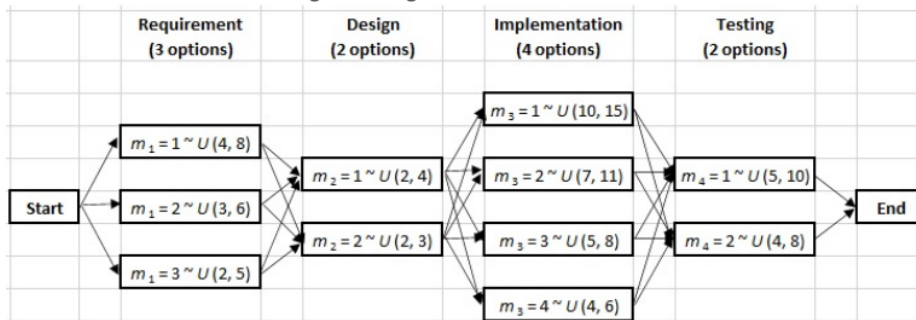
Requirement (3 options)

Design (2 options)

Implementation (4 options)

Testing (2 options)

Start

$m_1 = 1 \sim U(4, 8)$

$m_1 = 2 \sim U(3, 6)$

$m_1 = 3 \sim U(2, 5)$

$m_2 = 1 \sim U(2, 4)$

$m_2 = 2 \sim U(2, 3)$

$m_3 = 1 \sim U(10, 15)$

$m_3 = 2 \sim U(7, 11)$

$m_3 = 3 \sim U(5, 8)$

$m_3 = 4 \sim U(4, 6)$

$m_4 = 1 \sim U(5, 10)$

$m_4 = 2 \sim U(4, 8)$

End